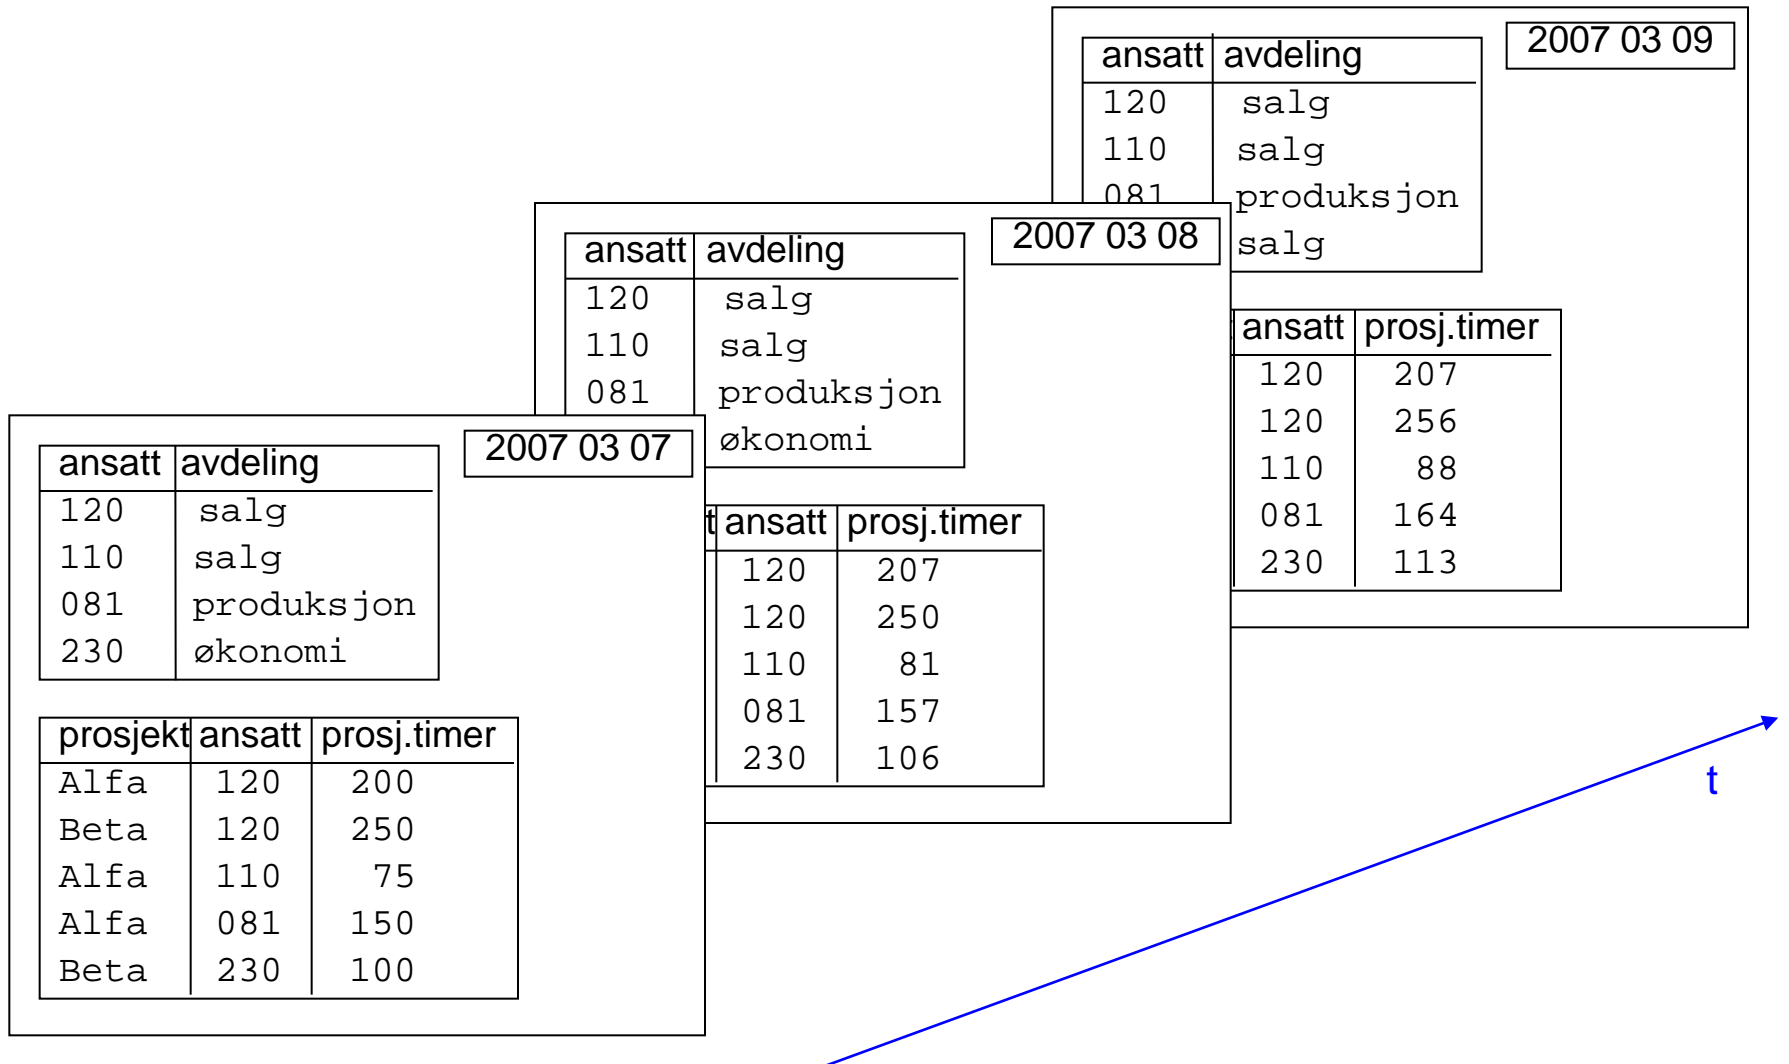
2007 03 09

| ansatt | avdeling |
|---|---|
| 120 | salg |
| 110 | salg |
| 081 | produksjon |
| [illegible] | salg |

| ansatt | prosj.timer |
|---|---|
| 120 | 207 |
| 120 | 256 |
| 110 | 88 |
| 081 | 164 |
| 230 | 113 |

2007 03 08

| ansatt | avdeling |
|---|---|
| 120 | salg |
| 110 | salg |
| 081 | produksjon |
| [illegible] | økonomi |

| t | ansatt | prosj.timer |
|---|---|---|
| | 120 | 207 |
| | 120 | 250 |
| | 110 | 81 |
| | 081 | 157 |
| | 230 | 106 |

2007 03 07

| ansatt | avdeling |
|---|---|
| 120 | salg |
| 110 | salg |
| 081 | produksjon |
| 230 | økonomi |

| prosjekt | ansatt | prosj.timer |
|---|---|---|
| Alfa | 120 | 200 |
| Beta | 120 | 250 |
| Alfa | 110 | 75 |
| Alfa | 081 | 150 |
| Beta | 230 | 100 |

t